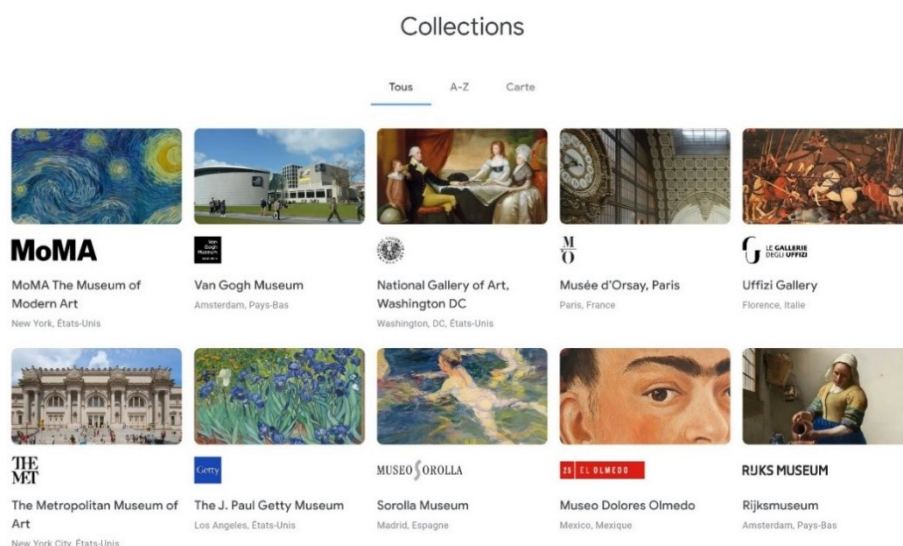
Collections

Tous A-Z Carte

MoMA

MoMA The Museum of Modern Art
New York, États-Unis

Van Gogh Museum

Van Gogh Museum
Amsterdam, Pays-Bas

National Gallery of Art, Washington DC
Washington, DC, États-Unis

M O

Musée d'Orsay, Paris
Paris, France

LE GALLERIE DEGLI UFFIZI

Uffizi Gallery
Florence, Italie

THE MET

The Metropolitan Museum of Art
New York City, États-Unis

Getty

The J. Paul Getty Museum
Los Angeles, États-Unis

MUSEO SOROLLA

Sorolla Museum
Madrid, Espagne

EL OLMEDO

Museo Dolores Olmedo
Mexico, Mexique

RIJKSMUSEUM

Rijksmuseum
Amsterdam, Pays-Bas